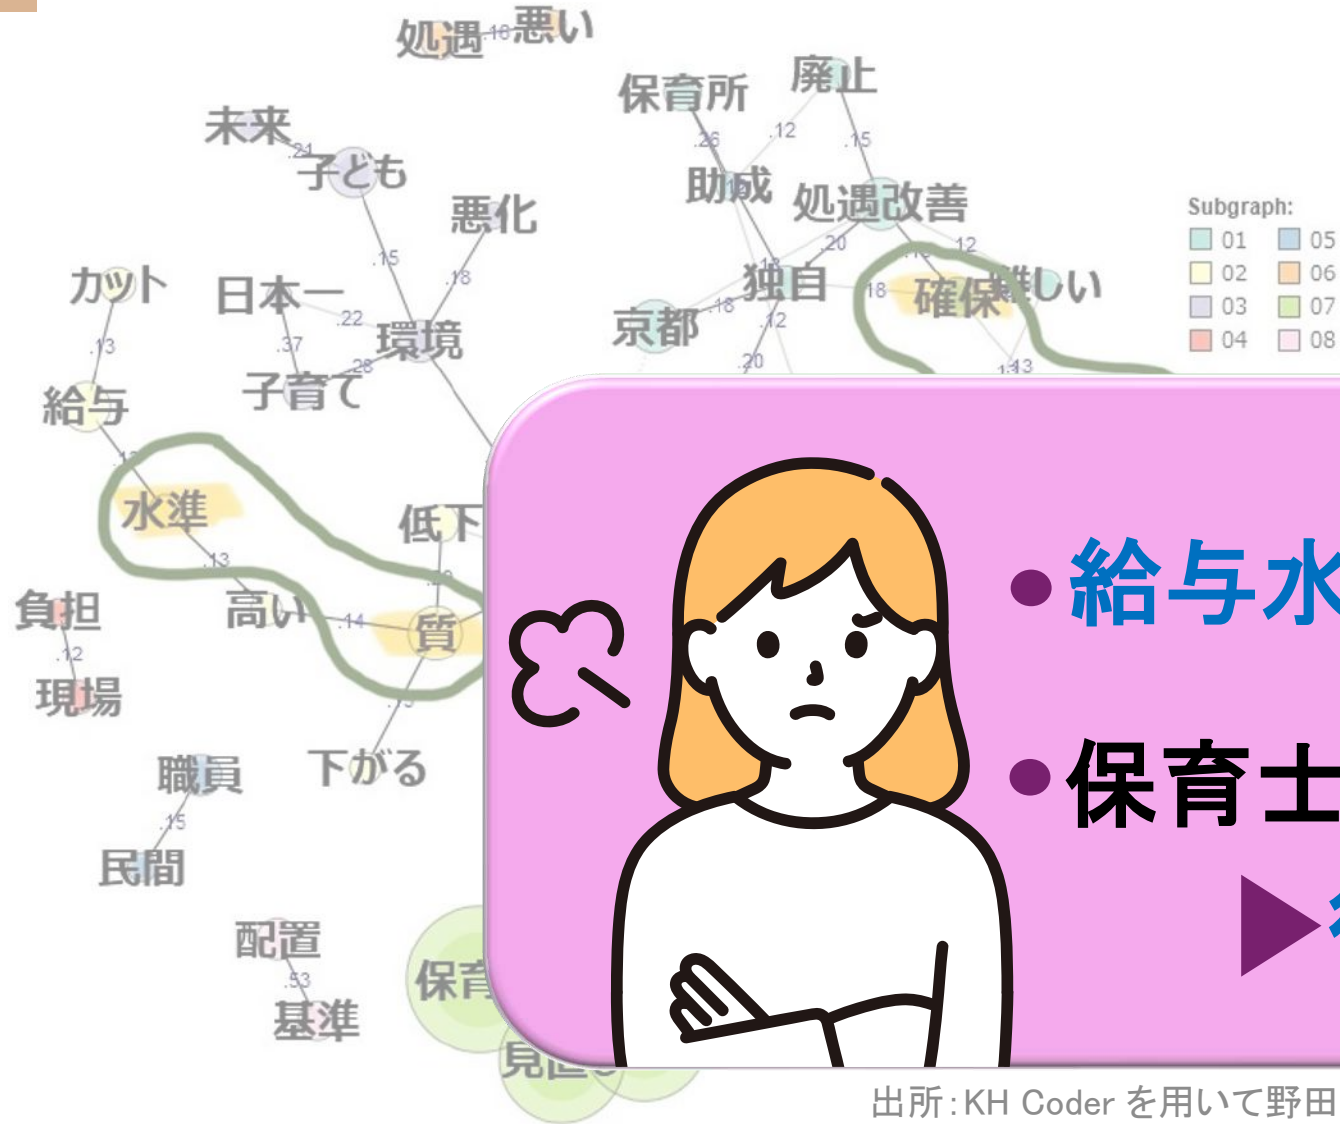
処遇 .18 悪い

保育所 廃止

.26 .12 .15

未来 .21 子ども

助成 処遇改善

悪化

.20 .12

独自 .18 確保 難しい

.15 .18

カット 日本一 .22 環境

京都 .18 .12

.13 .37 .28

子育て .20 .13

給与

Subgraph:

| | | | |
|---|---|---|---|
| 01 | 05 | | |
| 02 | 06 | | |
| 03 | 07 | | |
| 04 | 08 | | |

水準

低下

.13

負担 高い .14 質

.12

現場

職員 下がる

.15

民間

配置

.53

基準

保育

見直

•給与水

•保育士

▶

出所:KH Coder を用いて野田